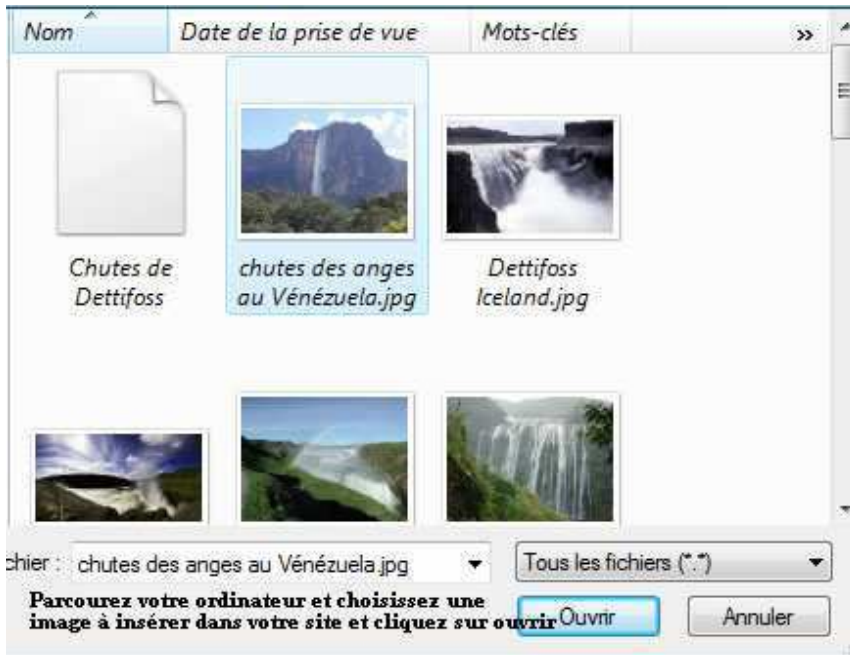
Nom | Date de la prise de vue | Mots-clés | »

Chutes de Dettifoss

chutes des anges au Vénézuela.jpg

Dettifoss Iceland.jpg

chier : chutes des anges au Vénézuela.jpg

Tous les fichiers (*.*)

Parcourez votre ordinateur et choisissez une image à insérer dans votre site et cliquez sur ouvrir

Ouvrir

Annuler